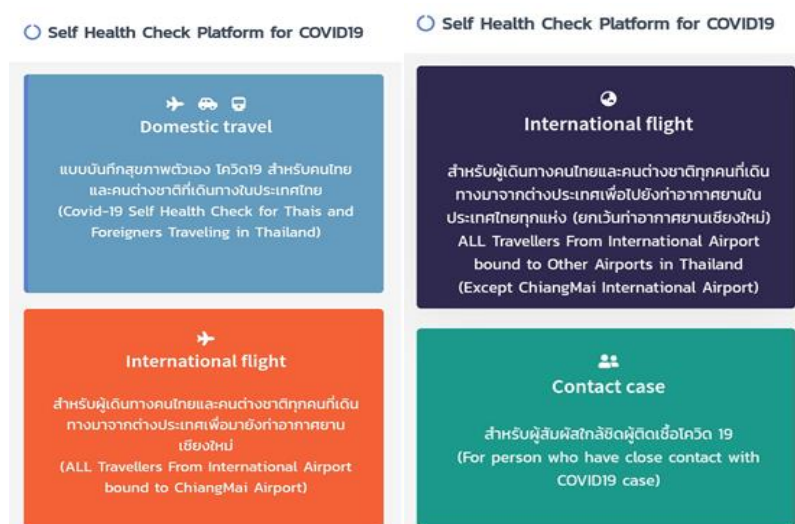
Self Health Check Platform for COVID19

Domestic travel

แบบบันทึกสุขภาพตัวเอง โควิด19 สำหรับคนไทยและคนต่างชาติที่เดินทางในประเทศไทย (Covid-19 Self Health Check for Thais and Foreigners Traveling in Thailand)

International flight

สำหรับผู้เดินทางคนไทยและคนต่างชาติทุกคนที่เดินทางมาจากต่างประเทศเพื่อมายังท่าอากาศยานเชียงใหม่ (ALL Travellers From International Airport bound to ChiangMai Airport)

Self Health Check Platform for COVID19

International flight

สำหรับผู้เดินทางคนไทยและคนต่างชาติทุกคนที่เดินทางมาจากต่างประเทศเพื่อไปยังท่าอากาศยานในประเทศไทยทุกแห่ง (ยกเว้นท่าอากาศยานเชียงใหม่) ALL Travellers From International Airport bound to Other Airports in Thailand (Except ChiangMai International Airport)

Contact case

สำหรับผู้สัมผัสใกล้ชิดผู้ติดเชื้อโควิด 19 (For person who have close contact with COVID19 case)